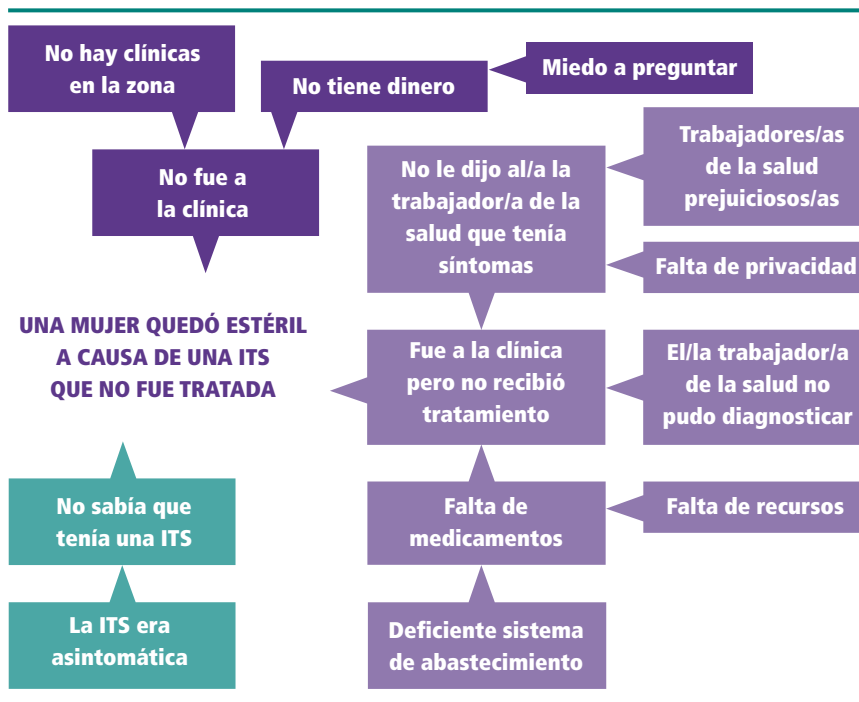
No hay clínicas en la zona

No tiene dinero

Miedo a preguntar

No fue a la clínica

No le dijo al/a la trabajador/a de la salud que tenía síntomas

Trabajadores/as de la salud prejuiciosos/as

Falta de privacidad

UNA MUJER QUEDÓ ESTÉRIL A CAUSA DE UNA ITS QUE NO FUE TRATADA

Fue a la clínica pero no recibió tratamiento

El/la trabajador/a de la salud no pudo diagnosticar

No sabía que tenía una ITS

Falta de medicamentos

Falta de recursos

La ITS era asintomática

Deficiente sistema de abastecimiento